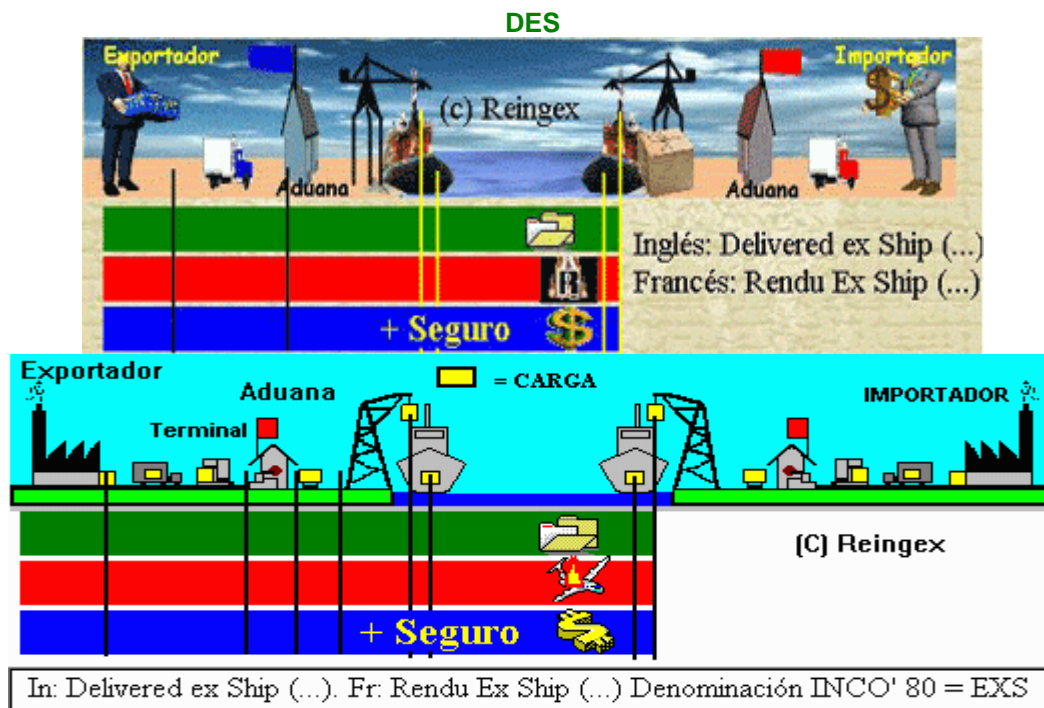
DES

Exportador

Importador

(c) Reingex

Aduana

Aduana

Inglés: Delivered ex Ship (...)
Francés: Rendu Ex Ship (...)

+ Seguro

Exportador

= CARGA

Aduana

IMPORTADOR

Terminal

(C) Reingex

+ Seguro

In: Delivered ex Ship (...). Fr: Rendu Ex Ship (...) Denominación INCO' 80 = EXS